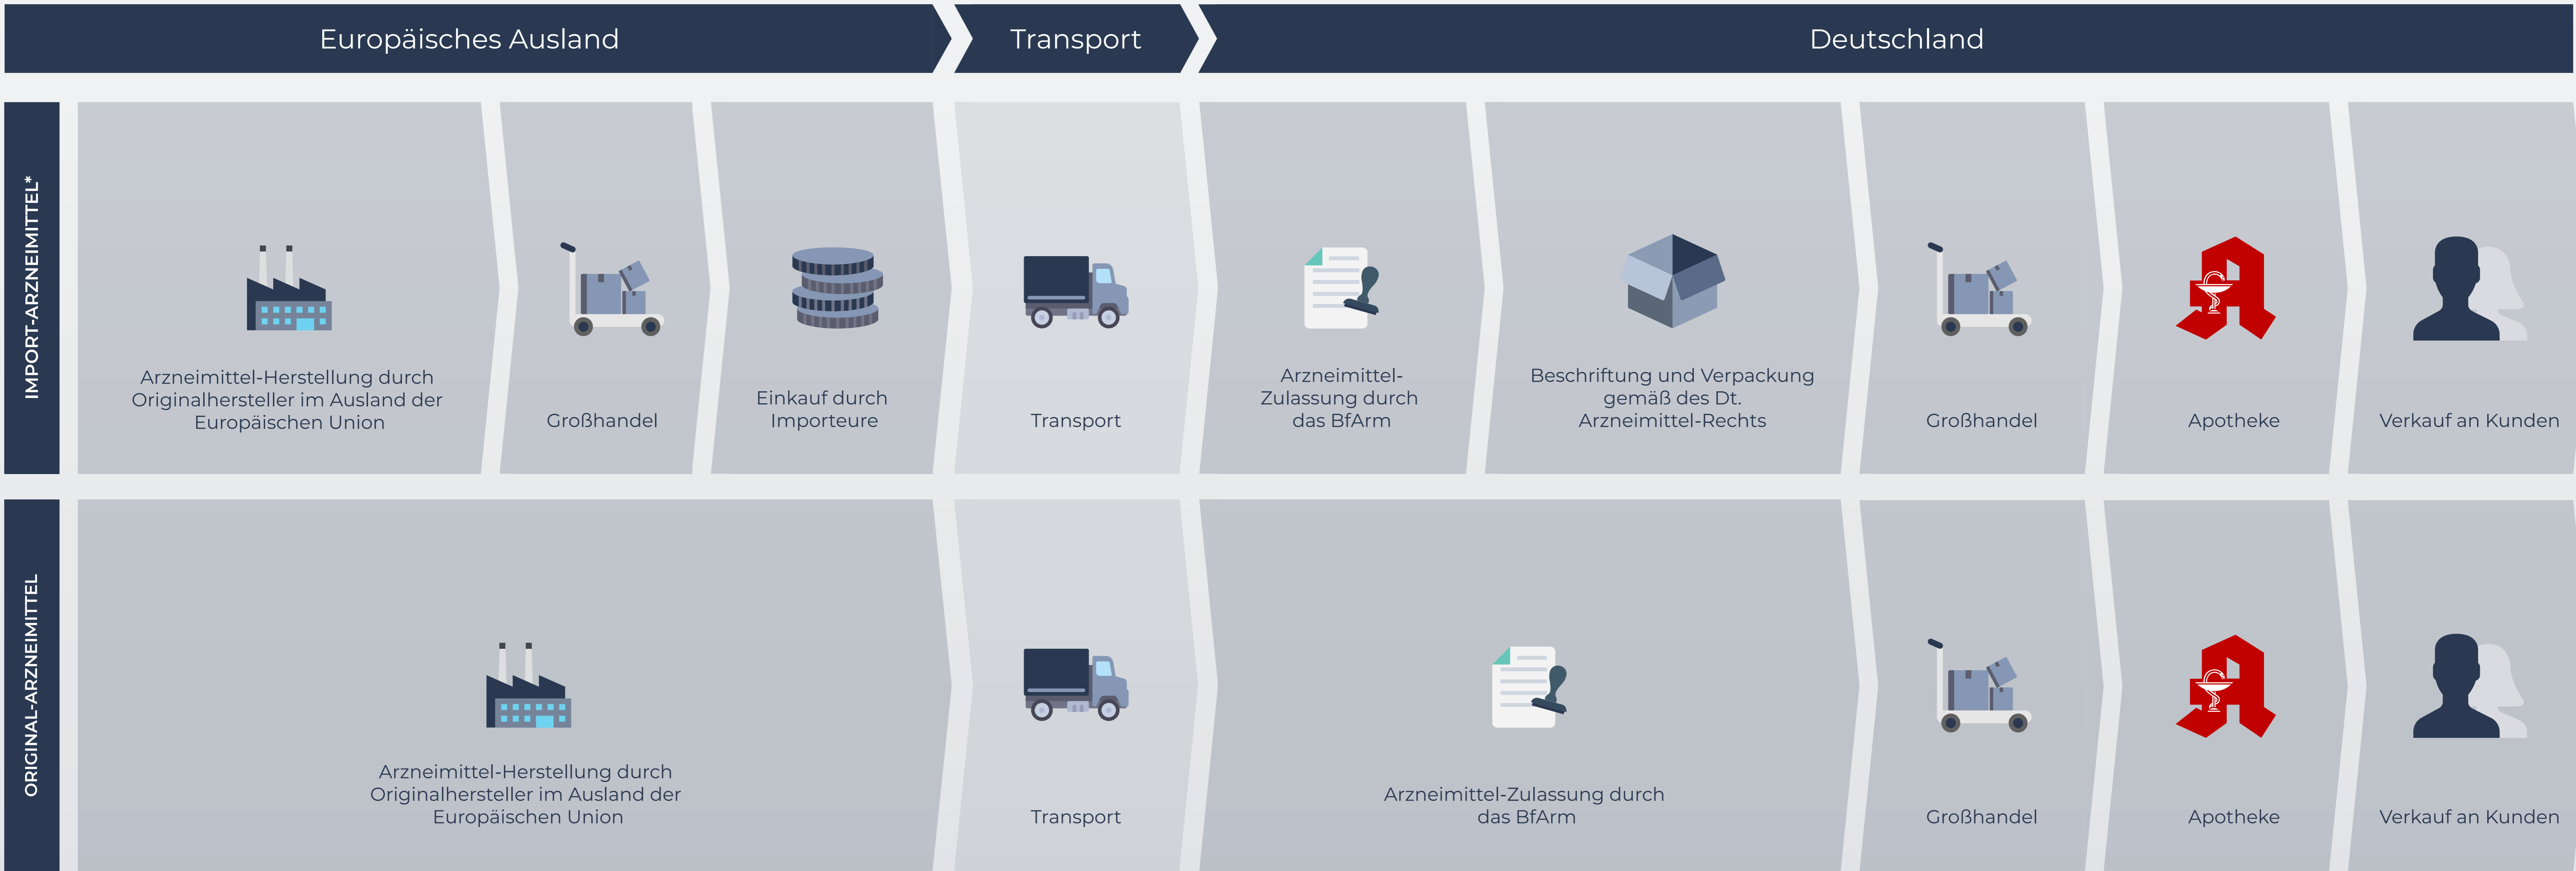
Europäisches Ausland

Transport

Deutschland

IMPORT-ARZNEIMITTEL*

Arzneimittel-Herstellung durch Originalhersteller im Ausland der Europäischen Union

Großhandel

Einkauf durch Importeure

Transport

Arzneimittel-Zulassung durch das BfArm

Beschriftung und Verpackung gemäß des Dt. Arzneimittel-Rechts

Großhandel

Apotheke

Verkauf an Kunden

ORIGINAL-ARZNEIMITTEL

Arzneimittel-Herstellung durch Originalhersteller im Ausland der Europäischen Union

Transport

Arzneimittel-Zulassung durch das BfArm

Großhandel

Apotheke

Verkauf an Kunden